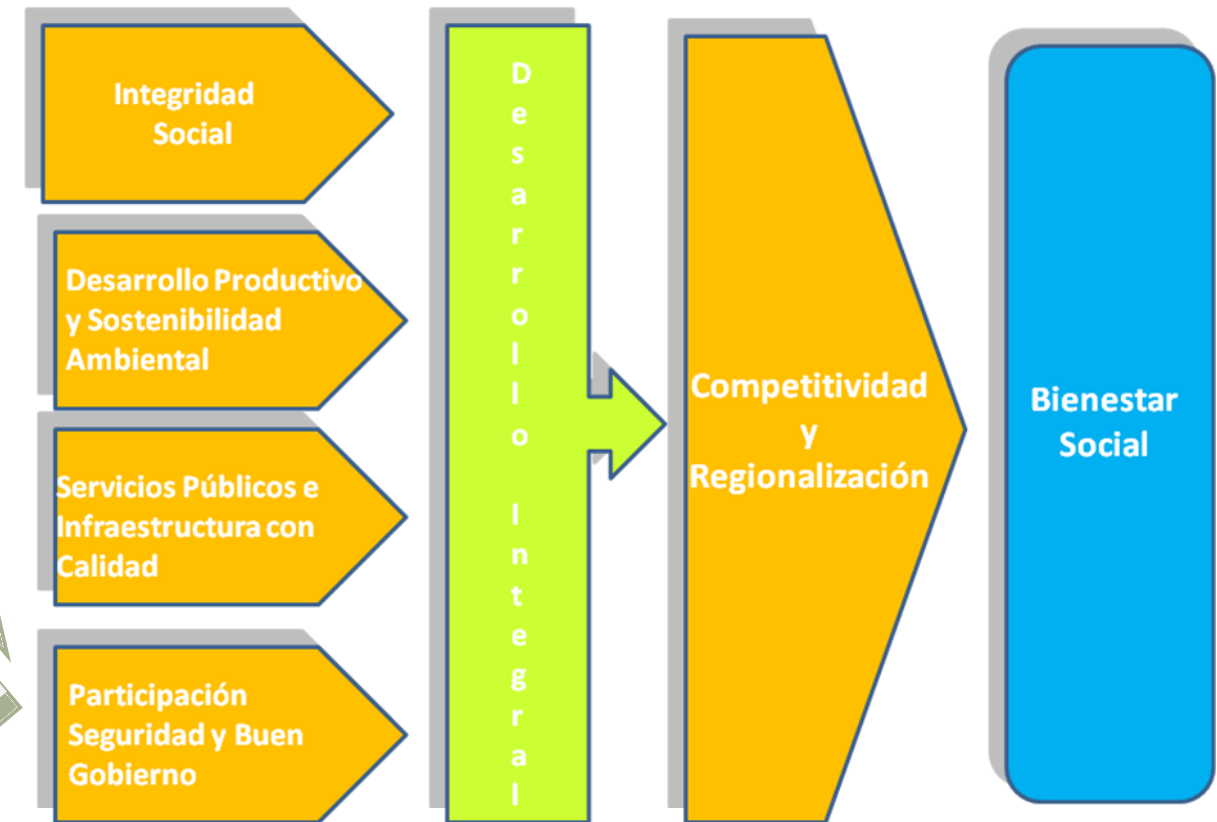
Integridad Social

Desarrollo Productivo y Sostenibilidad Ambiental

Servicios Públicos e Infraestructura con Calidad

Participación Seguridad y Buen Gobierno

Desarrollo Integral

Competitividad y Regionalización

Bienestar Social